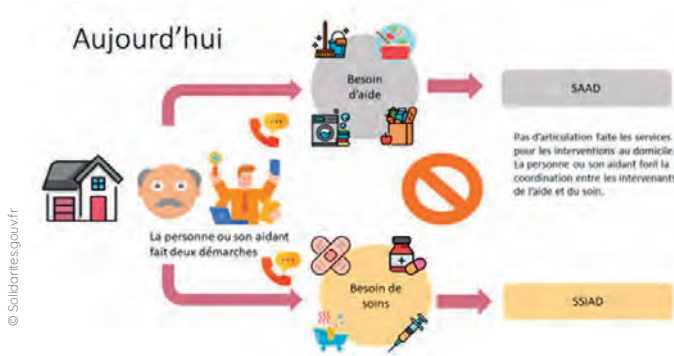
Aujourd'hui

Besoin d'aide

SAAD

Pas d'articulation faite les services pour les interventions au domicile. La personne ou son aidant font la coordination entre les intervenants de l'aide et du soin.

La personne ou son aidant fait deux démarches

Besoin de soins

SSIAD

© Solidarites.gouv.fr